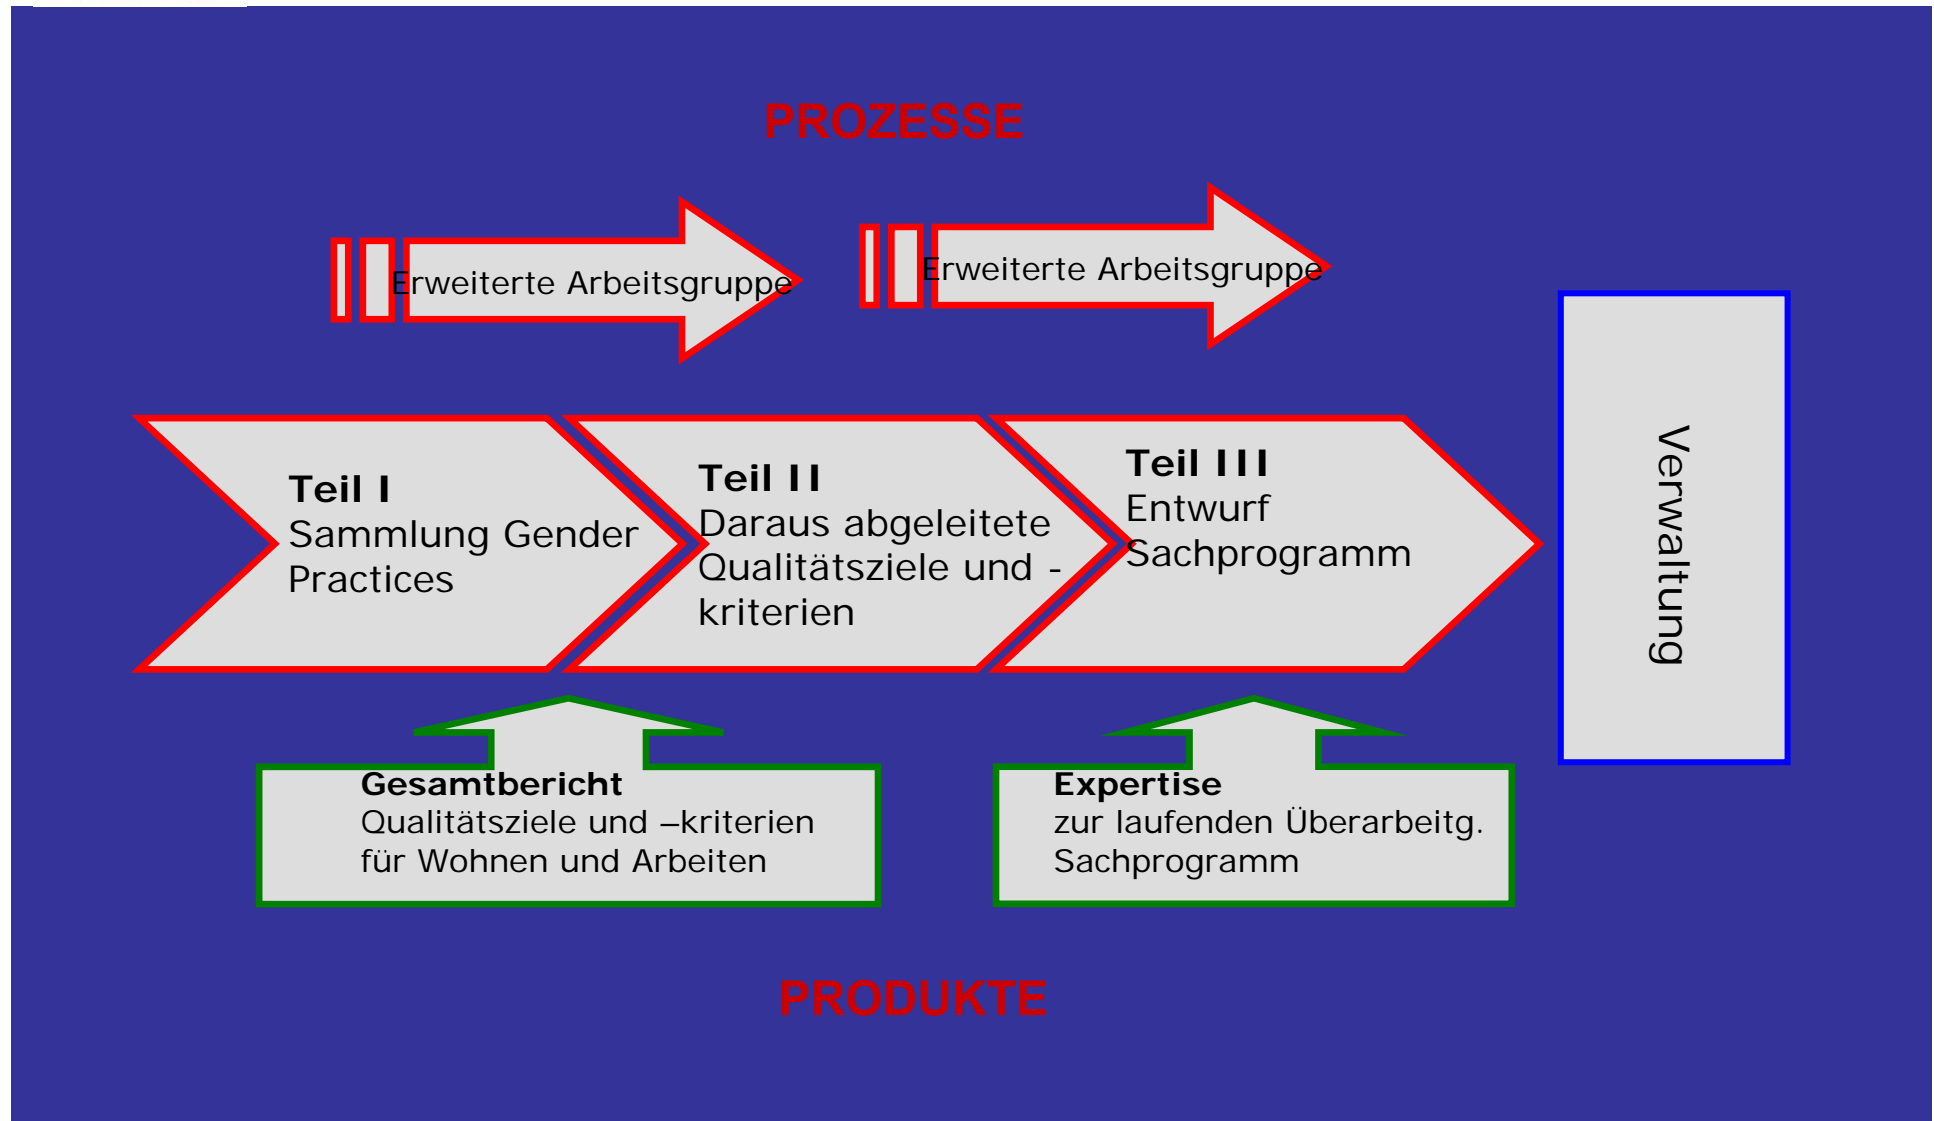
PROZESSE

Erweiterte Arbeitsgruppe

Erweiterte Arbeitsgruppe

Teil I
Sammlung Gender Practices

Teil II
Daraus abgeleitete Qualitätsziele und -kriterien

Teil III
Entwurf Sachprogramm

Verwaltung

Gesamtbericht
Qualitätsziele und –kriterien für Wohnen und Arbeiten

Expertise
zur laufenden Überarbeitg. Sachprogramm

PRODUKTE